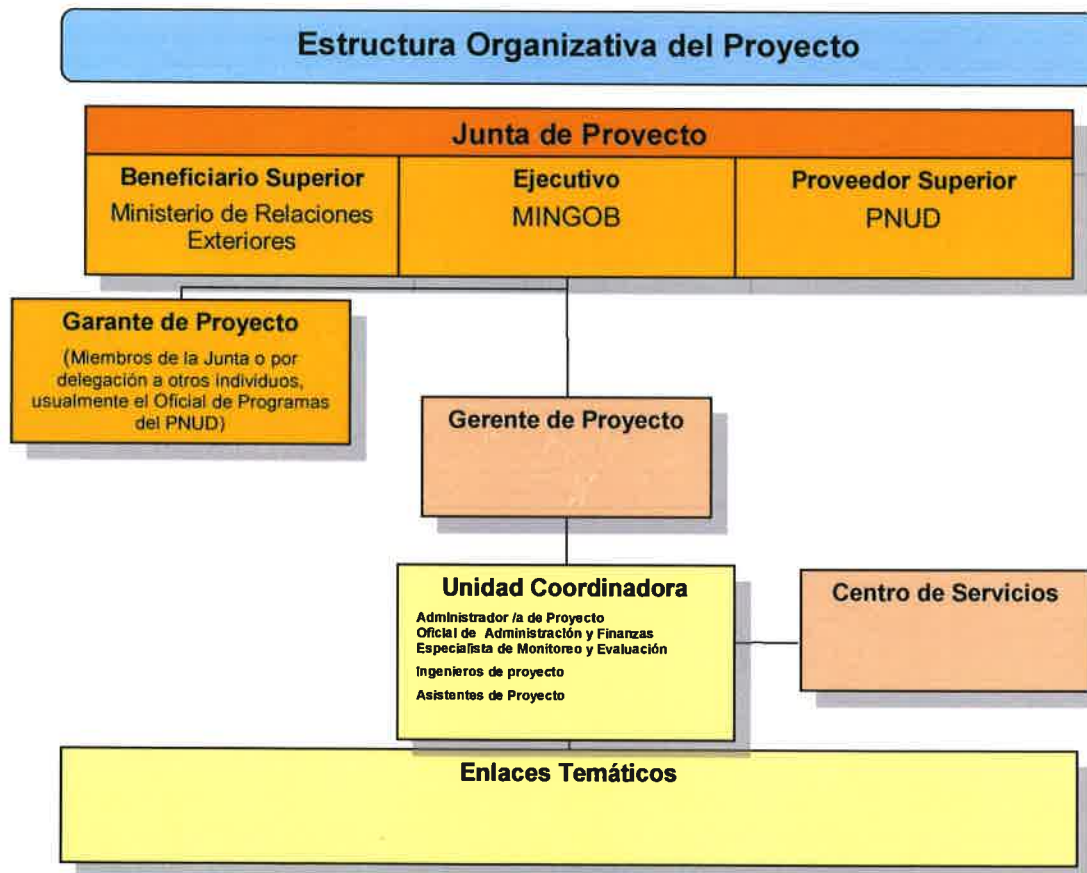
Estructura Organizativa del Proyecto

Junta de Proyecto

Beneficiario Superior
Ministerio de Relaciones Exteriores

Ejecutivo
MINGOB

Proveedor Superior
PNUD

Garante de Proyecto
(Miembros de la Junta o por delegación a otros individuos, usualmente el Oficial de Programas del PNUD)

Gerente de Proyecto

Unidad Coordinadora
Administrador /a de Proyecto
Oficial de Administración y Finanzas
Especialista de Monitoreo y Evaluación
Ingenieros de proyecto
Asistentes de Proyecto

Centro de Servicios

Enlaces Temáticos